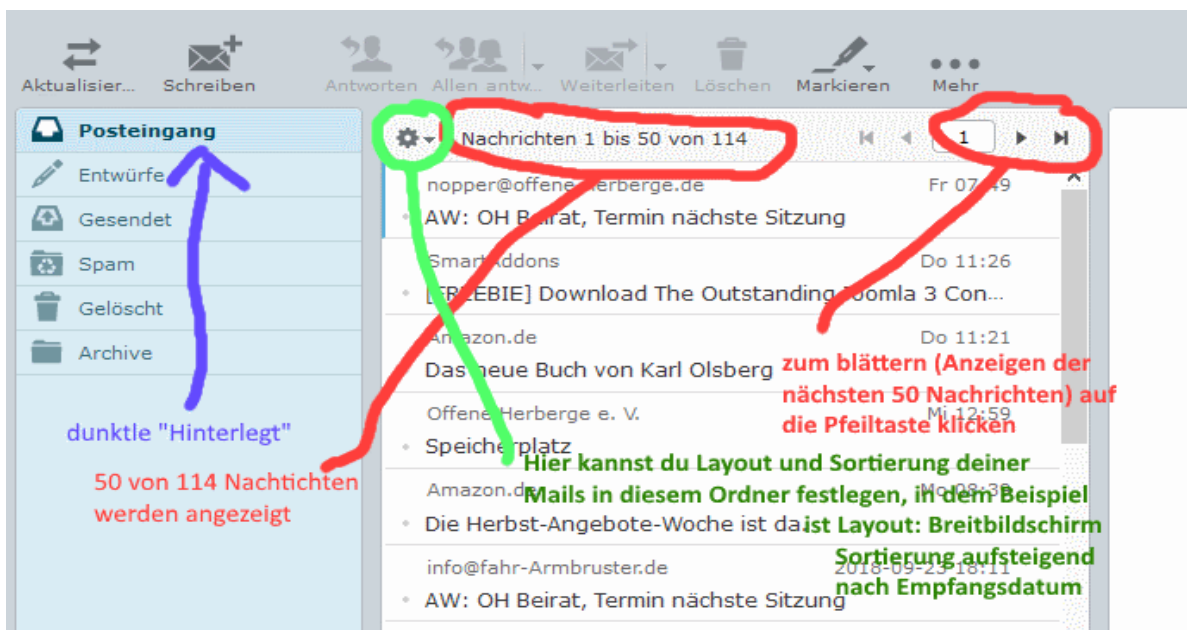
Aktualisier... Schreiben Antworten Allen antw... Weiterleiten Löschen Markieren Mehr

Posteingang
Entwürfe
Gesendet
Spam
Gelöscht
Archive

Nachrichten 1 bis 50 von 114

1

nopper@offene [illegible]herberge.de Fr 07:49
AW: OH Beirat, Termin nächste Sitzung

Smart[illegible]ddons Do 11:26
[F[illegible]EBIE] Download The Outstanding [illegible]oomla 3 Con...

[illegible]azon.de Do 11:21
Das neue Buch von Karl Olsberg

Offene Herberge e. V. Mi 12:59
Speicherplatz

Amazon.de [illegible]
Die Herbst-Angebote-Woche ist da

info@fahr-Armbruster.de 2018-09-23 18:11
AW: OH Beirat, Termin nächste Sitzung

dunktle "Hinterlegt"

50 von 114 Nachtichten werden angezeigt

zum blättern (Anzeigen der nächsten 50 Nachrichten) auf die Pfeiltaste klicken

Hier kannst du Layout und Sortierung deiner Mails in diesem Ordner festlegen, in dem Beispiel ist Layout: Breitbildschirm Sortierung aufsteigend nach Empfangsdatum